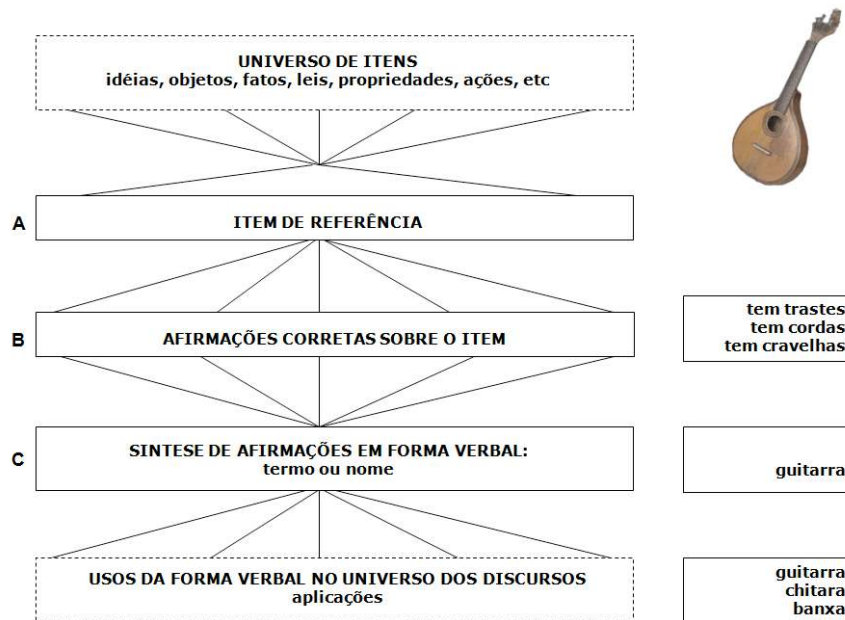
UNIVERSO DE ITENS
idéias, objetos, fatos, leis, propriedades, ações, etc

A

ITEM DE REFERÊNCIA

B

AFIRMAÇÕES CORRETAS SOBRE O ITEM

C

SINTESE DE AFIRMAÇÕES EM FORMA VERBAL:
termo ou nome

USOS DA FORMA VERBAL NO UNIVERSO DOS DISCURSOS
aplicações

tem trastes
tem cordas
tem cravelhas

guitarra

guitarra
chitara
banxa